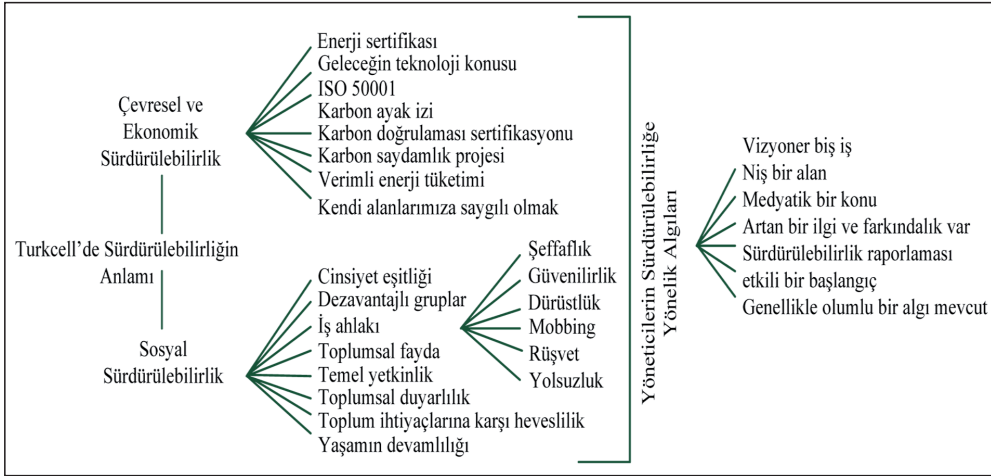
Çevresel ve Ekonomik Sürdürülebilirlik

Enerji sertifikası
Geleceğin teknoloji konusu
ISO 50001
Karbon ayak izi
Karbon doğrulaması sertifikasyonu
Karbon saydamlık projesi
Verimli enerji tüketimi
Kendi alanlarımıza saygılı olmak

Turkcell'de Sürdürülebilirliğin Anlamı

Sosyal Sürdürülebilirlik

Cinsiyet eşitliği
Dezavantajlı gruplar
İş ahlakı
Toplumsal fayda
Temel yetkinlik
Toplumsal duyarlılık
Toplum ihtiyaçlarına karşı heveslilik
Yaşamın devamlılığı

Şeffaflık
Güvenilirlik
Dürüstlük
Mobbing
Rüşvet
Yolsuzluk

Yöneticilerin Sürdürülebilirliğe Yönelik Algıları

Vizyoner biş iş
Niş bir alan
Medyatik bir konu
Artan bir ilgi ve farkındalık var
Sürdürülebilirlik raporlaması
etkili bir başlangıç
Genellikle olumlu bir algı mevcut